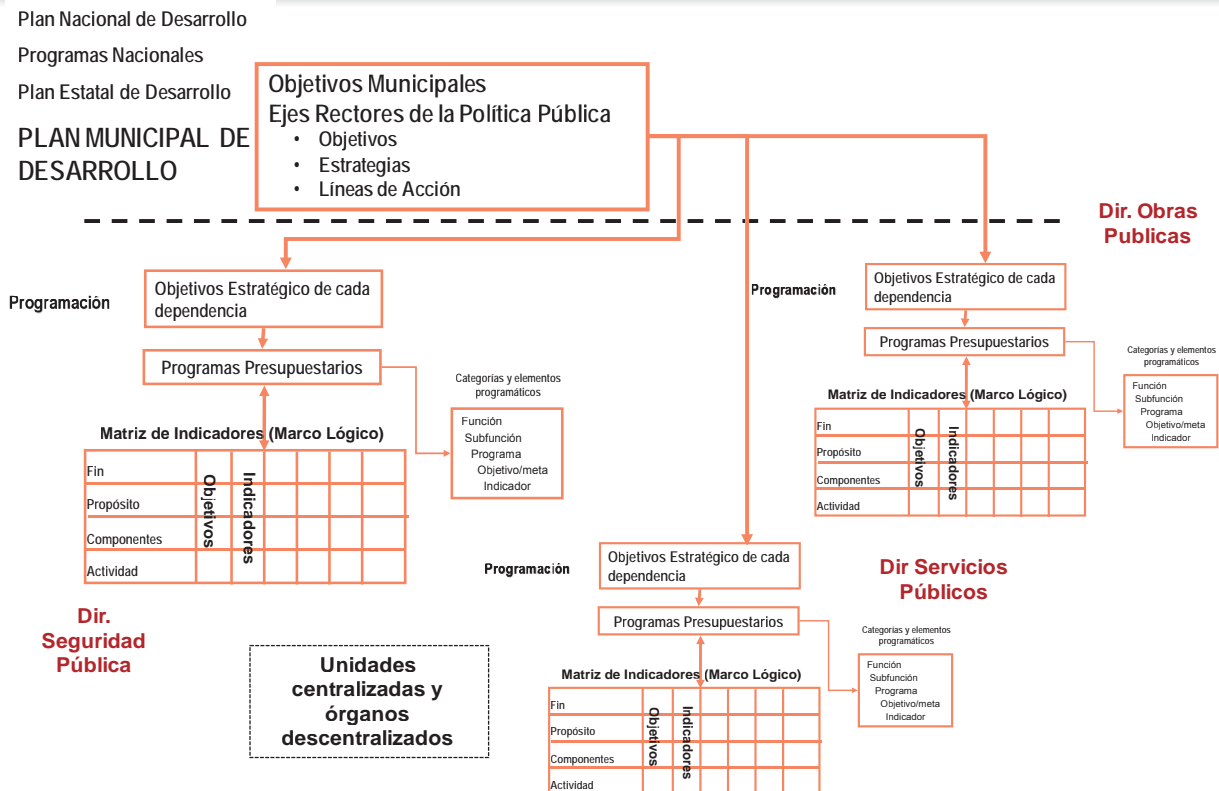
Plan Nacional de Desarrollo

Programas Nacionales

Plan Estatal de Desarrollo

PLAN MUNICIPAL DE DESARROLLO

Objetivos Municipales
Ejes Rectores de la Política Pública
• Objetivos
• Estrategias
• Líneas de Acción

Dir. Obras Publicas

Programación

Objetivos Estratégico de cada dependencia

Programas Presupuestarios

Categorías y elementos programáticos

Función
Subfunción
Programa
Objetivo/meta
Indicador

Matriz de Indicadores (Marco Lógico)

| Fin | Objetivos | Indicadores | | | | |
|---|---|---|---|---|---|---|
| Propósito | | | | | | |
| Componentes | | | | | | |
| Actividad | | | | | | |

Dir. Seguridad Pública

Unidades centralizadas y órganos descentralizados

Programación

Objetivos Estratégico de cada dependencia

Programas Presupuestarios

Categorías y elementos programáticos

Función
Subfunción
Programa
Objetivo/meta
Indicador

Matriz de Indicadores (Marco Lógico)

| Fin | Objetivos | Indicadores | | | | |
|---|---|---|---|---|---|---|
| Propósito | | | | | | |
| Componentes | | | | | | |
| Actividad | | | | | | |

Programación

Objetivos Estratégico de cada dependencia

Programas Presupuestarios

Categorías y elementos programáticos

Función
Subfunción
Programa
Objetivo/meta
Indicador

Matriz de Indicadores (Marco Lógico)

| Fin | Objetivos | Indicadores | | | | |
|---|---|---|---|---|---|---|
| Propósito | | | | | | |
| Componentes | | | | | | |
| Actividad | | | | | | |

Dir Servicios Públicos